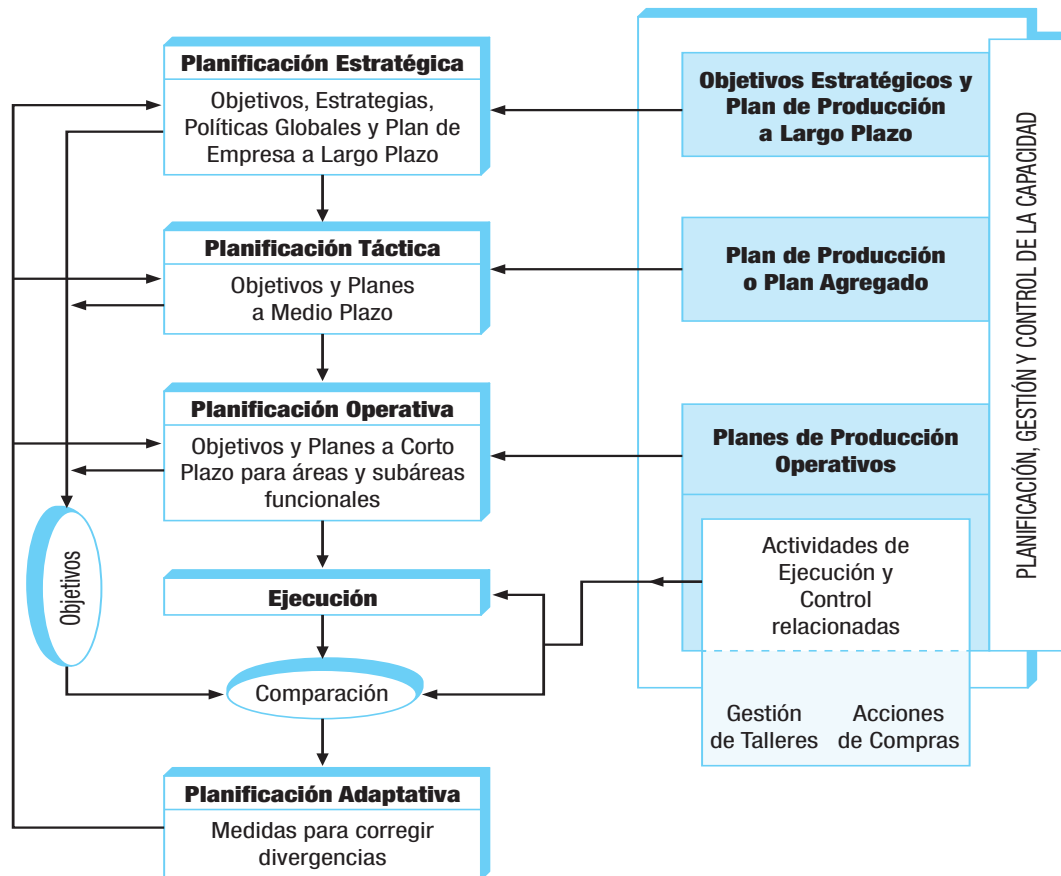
Planificación Estratégica
Objetivos, Estrategias, Políticas Globales y Plan de Empresa a Largo Plazo

Planificación Táctica
Objetivos y Planes a Medio Plazo

Planificación Operativa
Objetivos y Planes a Corto Plazo para áreas y subáreas funcionales

Ejecución

Comparación

Planificación Adaptativa
Medidas para corregir divergencias

Objetivos

Objetivos Estratégicos y Plan de Producción a Largo Plazo

Plan de Producción o Plan Agregado

Planes de Producción Operativos

Actividades de Ejecución y Control relacionadas

Gestión de Talleres

Acciones de Compras

PLANIFICACIÓN, GESTIÓN Y CONTROL DE LA CAPACIDAD